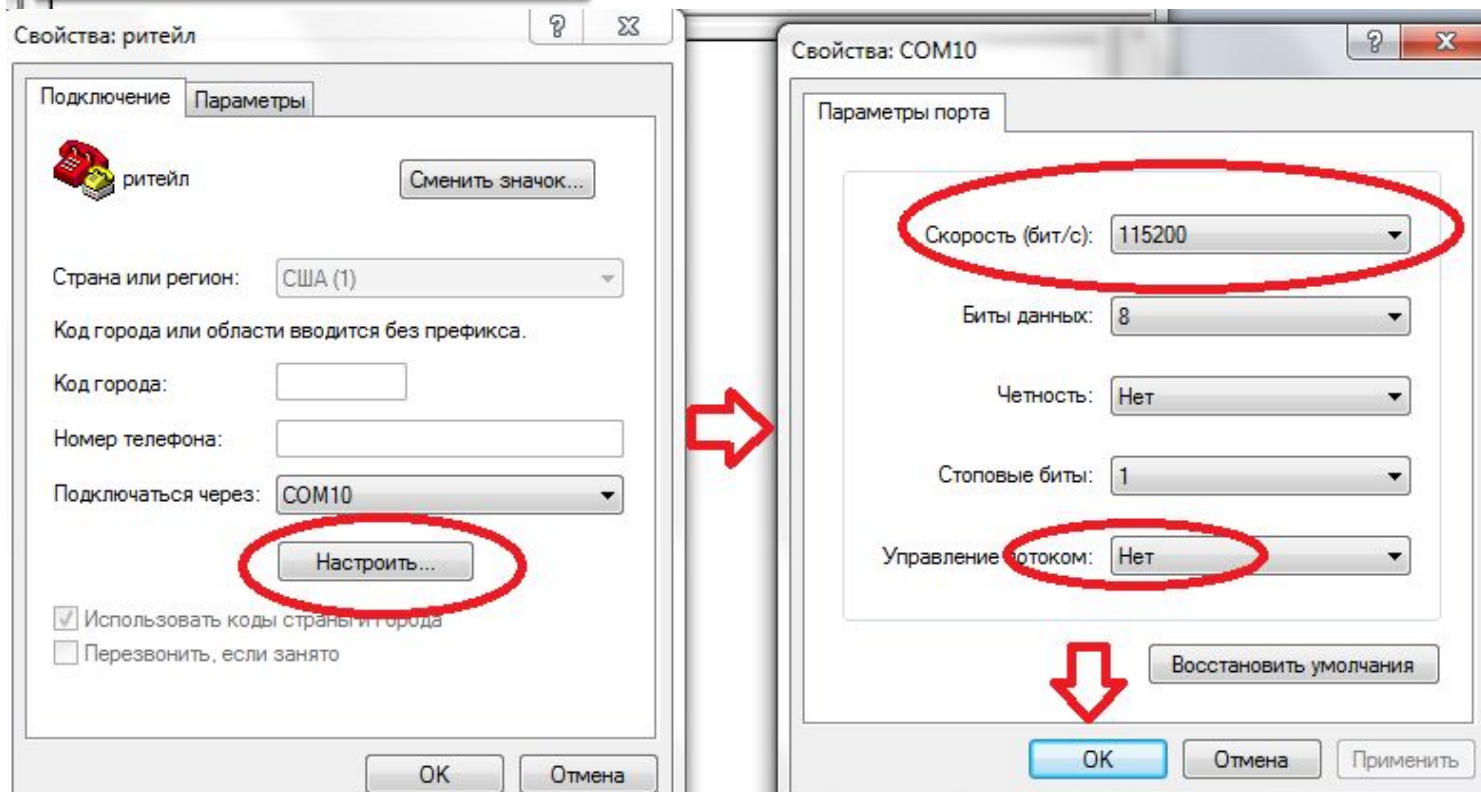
Свойства: ритейл

?

Подключение | Параметры

ритейл

Сменить значок...

Страна или регион: США (1)

Код города или области вводится без префикса.

Код города:

Номер телефона:

Подключаться через: COM10

Настроить...

Использовать коды страны и города

Перезвонить, если занято

OK | Отмена

Свойства: COM10

?

Параметры порта

Скорость (бит/с): 115200

Биты данных: 8

Четность: Нет

Стоповые биты: 1

Управление потоком: Нет

Восстановить умолчания

OK | Отмена | Применить